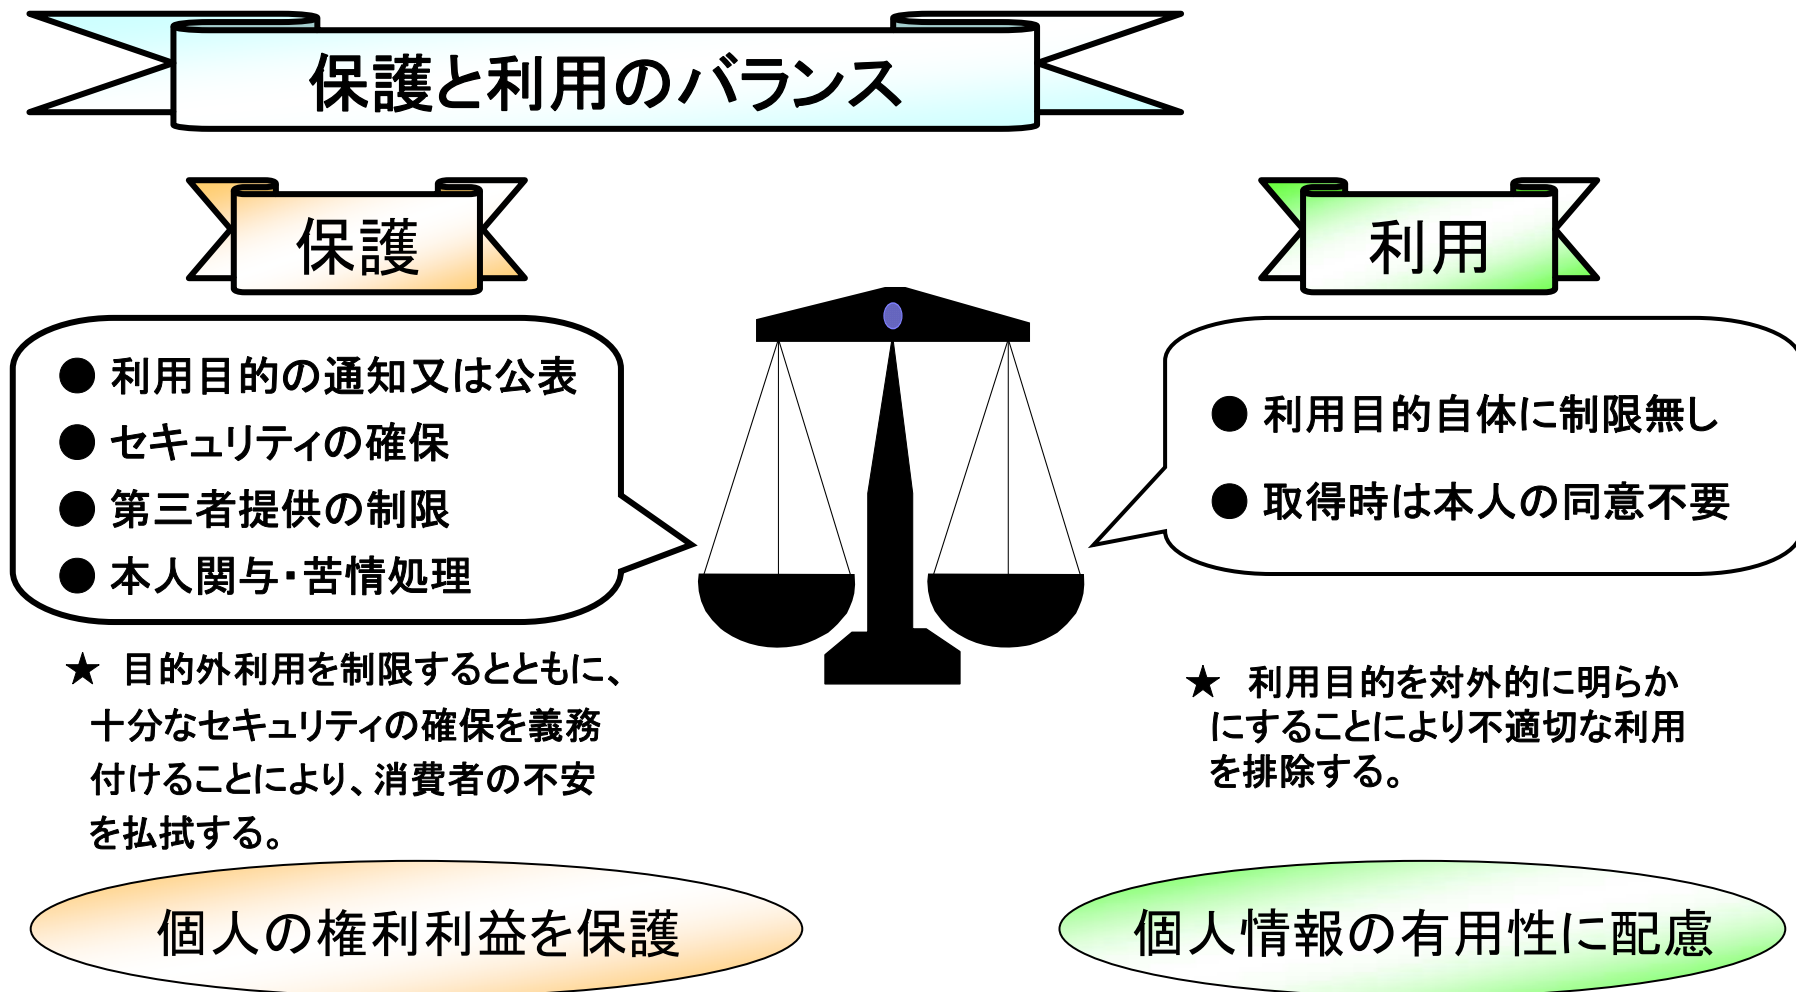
保護と利用のバランス

保護

● 利用目的の通知又は公表
● セキュリティの確保
● 第三者提供の制限
● 本人関与・苦情処理

★ 目的外利用を制限するとともに、十分なセキュリティの確保を義務付けることにより、消費者の不安を払拭する。

個人の権利利益を保護

利用

● 利用目的自体に制限無し
● 取得時は本人の同意不要

★ 利用目的を対外的に明らかにすることにより不適切な利用を排除する。

個人情報の有用性に配慮